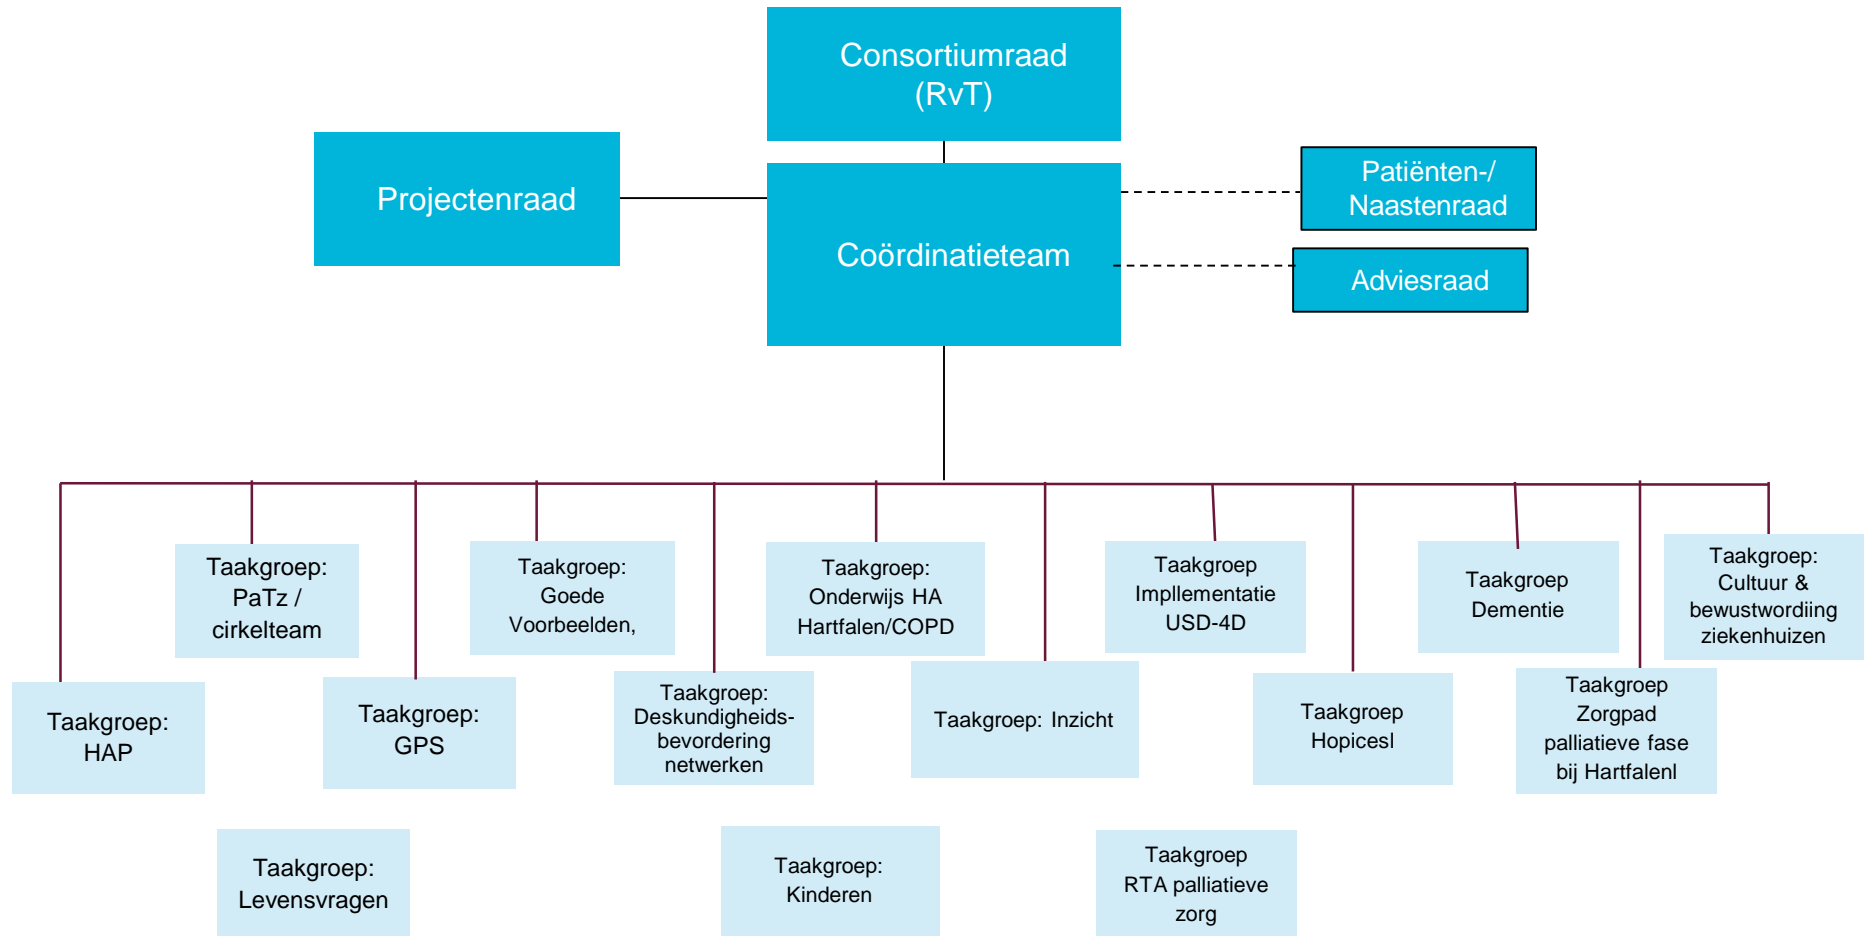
Consortiumraad (RvT)

Projectenraad

Coördinatieteam

Patiënten-/ Naastenraad

Adviesraad

Taakgroep: PaTz / cirkelteam

Taakgroep: Goede Voorbeelden,

Taakgroep: Onderwijs HA Hartfalen/COPD

Taakgroep Impllementatie USD-4D

Taakgroep Dementie

Taakgroep: Cultuur & bewustwordiing ziekenhuizen

Taakgroep: HAP

Taakgroep: GPS

Taakgroep: Deskundigheids-bevordering netwerken

Taakgroep: Inzicht

Taakgroep Hopicesl

Taakgroep Zorgpad palliatieve fase bij Hartfalenl

Taakgroep: Levensvragen

Taakgroep: Kinderen

Taakgroep RTA palliatieve zorg